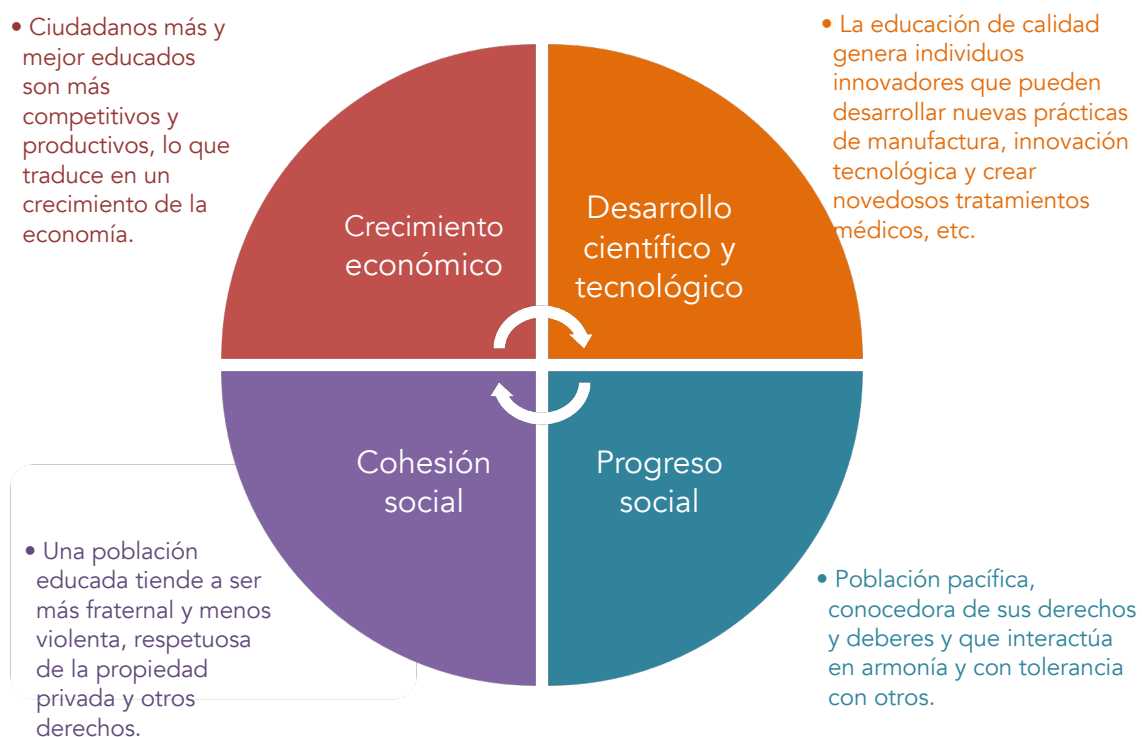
• Ciudadanos más y mejor educados son más competitivos y productivos, lo que traduce en un crecimiento de la economía.

• La educación de calidad genera individuos innovadores que pueden desarrollar nuevas prácticas de manufactura, innovación tecnológica y crear novedosos tratamientos médicos, etc.

Crecimiento económico

Desarrollo científico y tecnológico

Cohesión social

Progreso social

• Una población educada tiende a ser más fraternal y menos violenta, respetuosa de la propiedad privada y otros derechos.

• Población pacífica, conocedora de sus derechos y deberes y que interactúa en armonía y con tolerancia con otros.